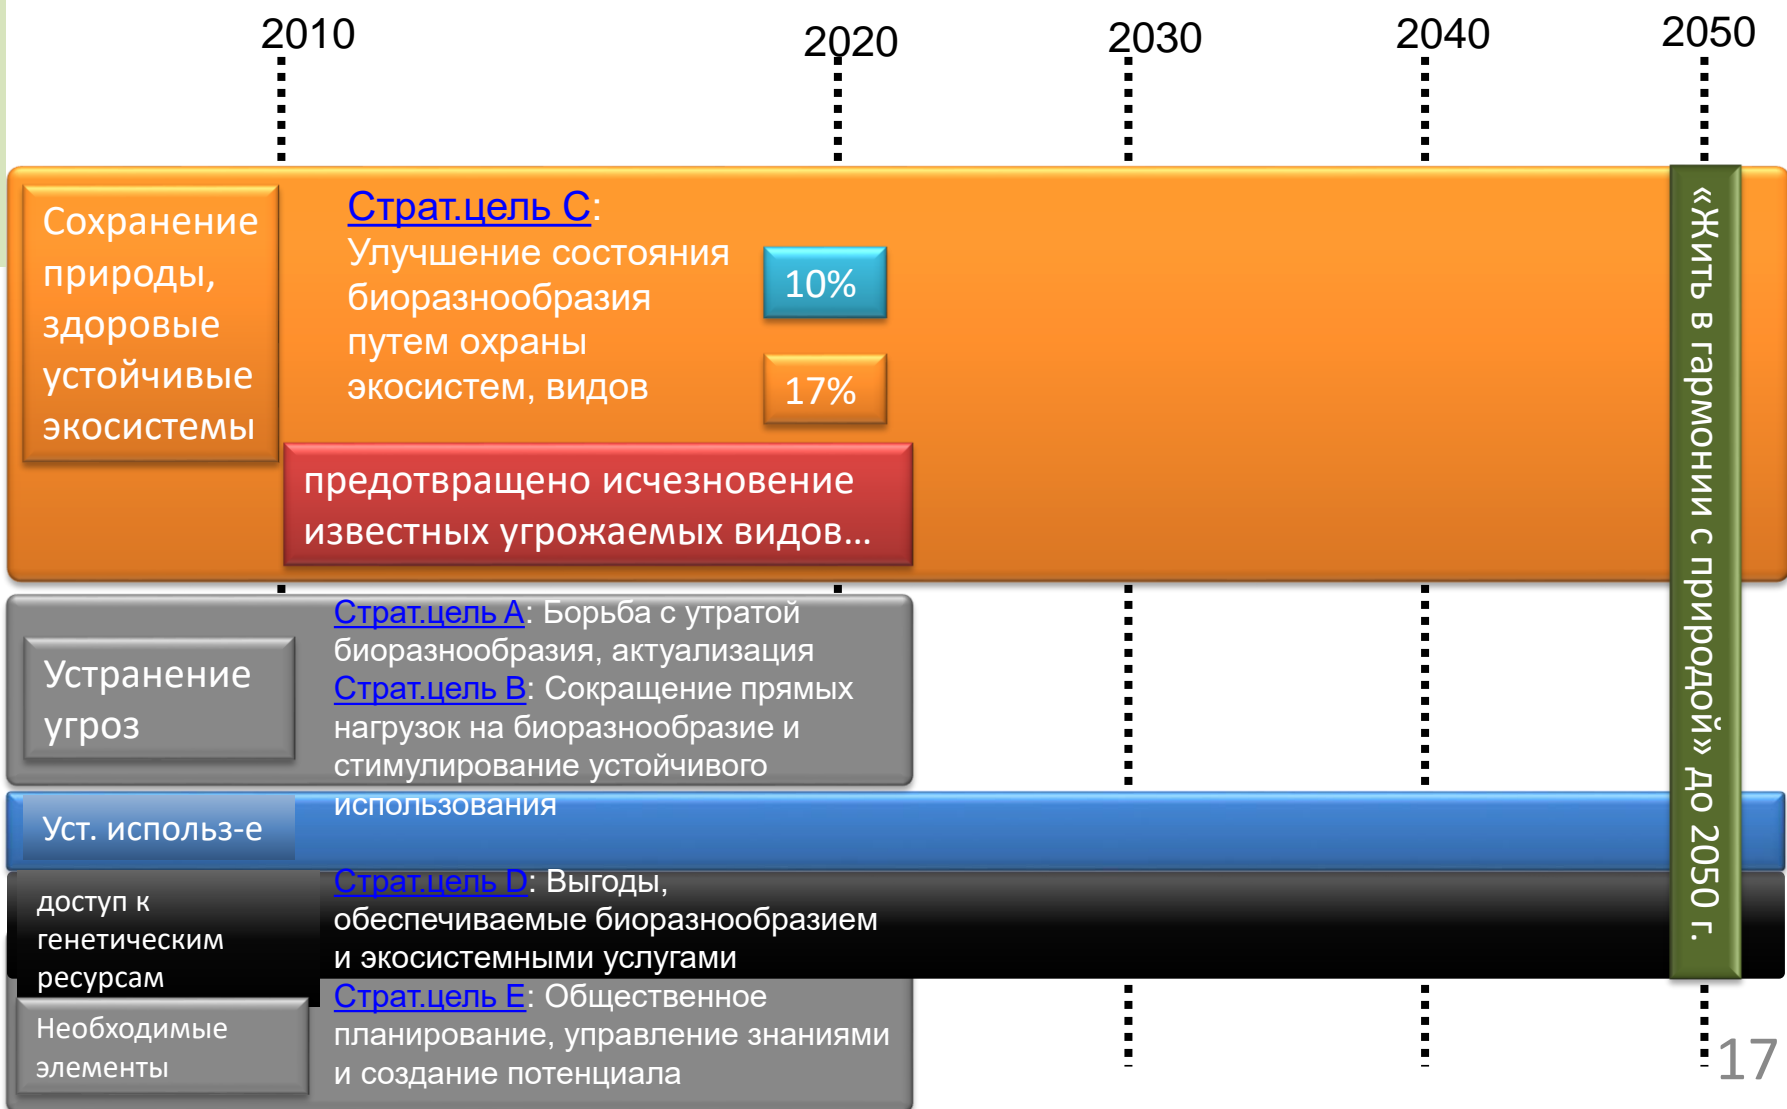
2010

2020

2030

2040

2050

Сохранение природы, здоровые устойчивые экосистемы

Страт.цель C: Улучшение состояния биоразнообразия путем охраны экосистем, видов

10%

17%

предотвращено исчезновение известных угрожаемых видов…

«Жить в гармонии с природой» до 2050 г.

Устранение угроз

Страт.цель A: Борьба с утратой биоразнообразия, актуализация
Страт.цель B: Сокращение прямых нагрузок на биоразнообразие и стимулирование устойчивого использования

Уст. использ-е

доступ к генетическим ресурсам

Страт.цель D: Выгоды, обеспечиваемые биоразнообразием и экосистемными услугами

Необходимые элементы

Страт.цель E: Общественное планирование, управление знаниями и создание потенциала

17